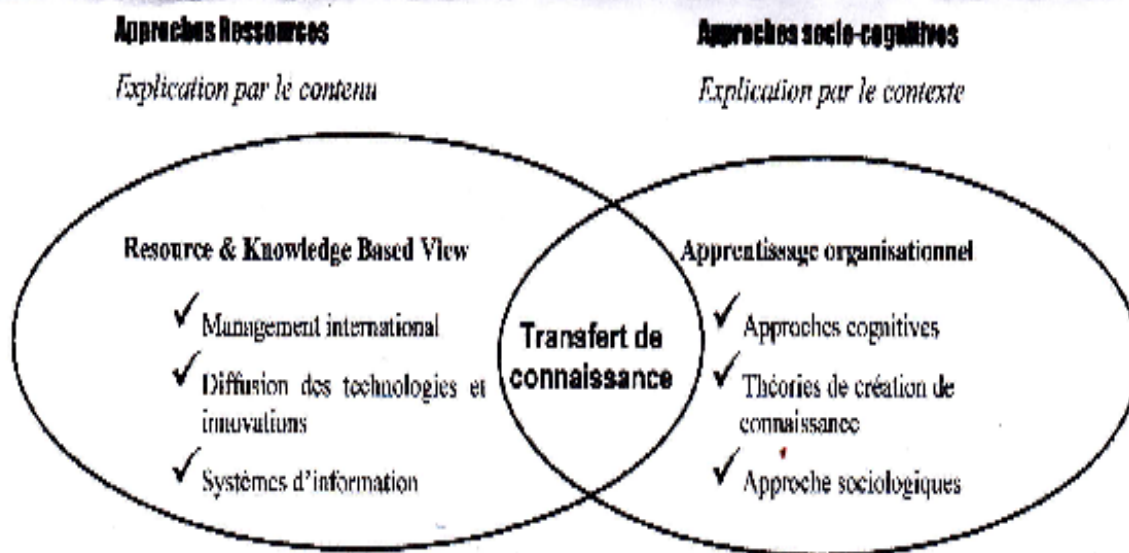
Approches Ressources

Explication par le contenu

Approches socio-cognitives

Explication par le contexte

Resource & Knowledge Based View

✓ Management international

✓ Diffusion des technologies et innovations

✓ Systèmes d'information

Transfert de connaissance

Apprentissage organisationnel

✓ Approches cognitives

✓ Théories de création de connaissance

✓ Approche sociologiques